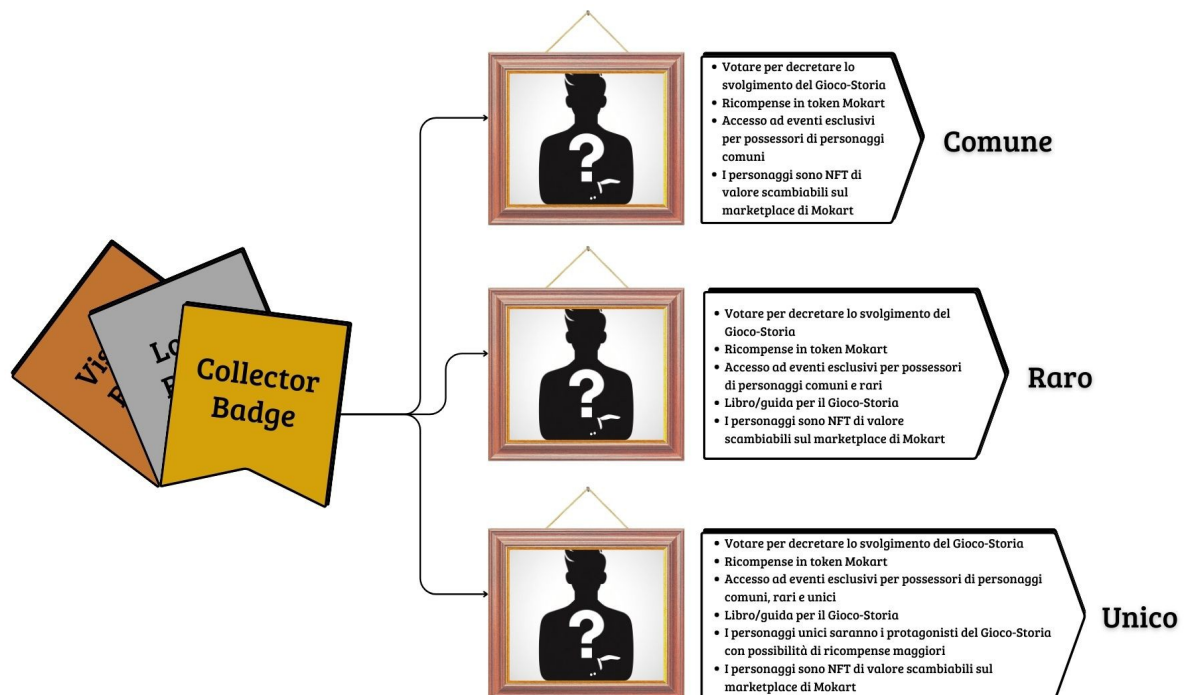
Vis
B

Lo
B

Collector Badge

?

• Votare per decretare lo svolgimento del Gioco-Storia
• Ricompense in token Mokart
• Accesso ad eventi esclusivi per possessori di personaggi comuni
• I personaggi sono NFT di valore scambiabili sul marketplace di Mokart

Comune

?

• Votare per decretare lo svolgimento del Gioco-Storia
• Ricompense in token Mokart
• Accesso ad eventi esclusivi per possessori di personaggi comuni e rari
• Libro/guida per il Gioco-Storia
• I personaggi sono NFT di valore scambiabili sul marketplace di Mokart

Raro

?

• Votare per decretare lo svolgimento del Gioco-Storia
• Ricompense in token Mokart
• Accesso ad eventi esclusivi per possessori di personaggi comuni, rari e unici
• Libro/guida per il Gioco-Storia
• I personaggi unici saranno i protagonisti del Gioco-Storia con possibilità di ricompense maggiori
• I personaggi sono NFT di valore scambiabili sul marketplace di Mokart

Unico